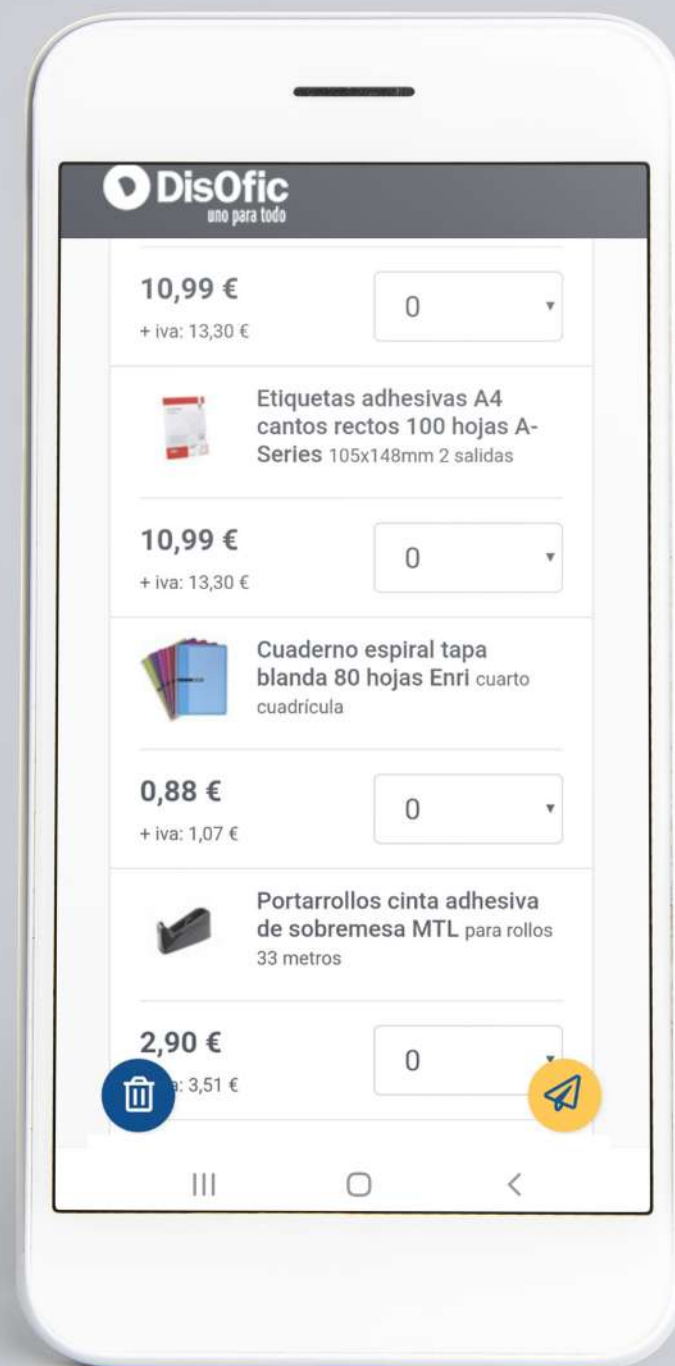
DisOfic
uno para todo

10,99 €
+ iva: 13,30 €

0

Etiquetas adhesivas A4 cantos rectos 100 hojas A-Series 105x148mm 2 salidas

10,99 €
+ iva: 13,30 €

0

Cuaderno espiral tapa blanda 80 hojas Enri cuarto cuadrícula

0,88 €
+ iva: 1,07 €

0

Portarrollos cinta adhesiva de sobremesa MTL para rollos 33 metros

2,90 €
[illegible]: 3,51 €

0